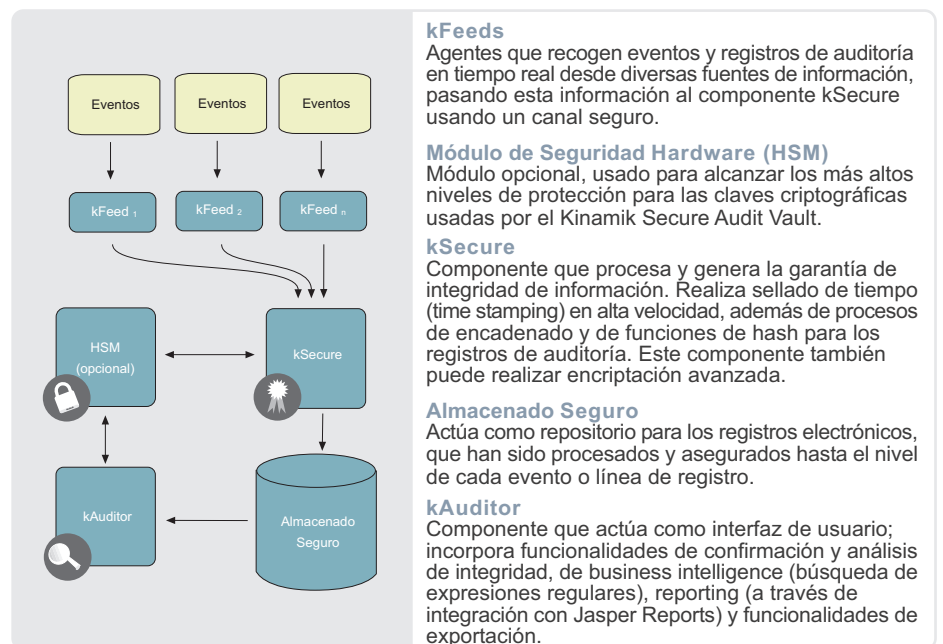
Eventos

Eventos

Eventos

kFeed $_1$

kFeed $_2$

kFeed $_n$

HSM (opcional)

kSecure

kAuditor

Almacenado Seguro

**kFeeds**
Agentes que recogen eventos y registros de auditoría en tiempo real desde diversas fuentes de información, pasando esta información al componente kSecure usando un canal seguro.

**Módulo de Seguridad Hardware (HSM)**
Módulo opcional, usado para alcanzar los más altos niveles de protección para las claves criptográficas usadas por el Kinamik Secure Audit Vault.

**kSecure**
Componente que procesa y genera la garantía de integridad de información. Realiza sellado de tiempo (time stamping) en alta velocidad, además de procesos de encadenado y de funciones de hash para los registros de auditoría. Este componente también puede realizar encriptación avanzada.

**Almacenado Seguro**
Actúa como repositorio para los registros electrónicos, que han sido procesados y asegurados hasta el nivel de cada evento o línea de registro.

**kAuditor**
Componente que actúa como interfaz de usuario; incorpora funcionalidades de confirmación y análisis de integridad, de business intelligence (búsqueda de expresiones regulares), reporting (a través de integración con Jasper Reports) y funcionalidades de exportación.